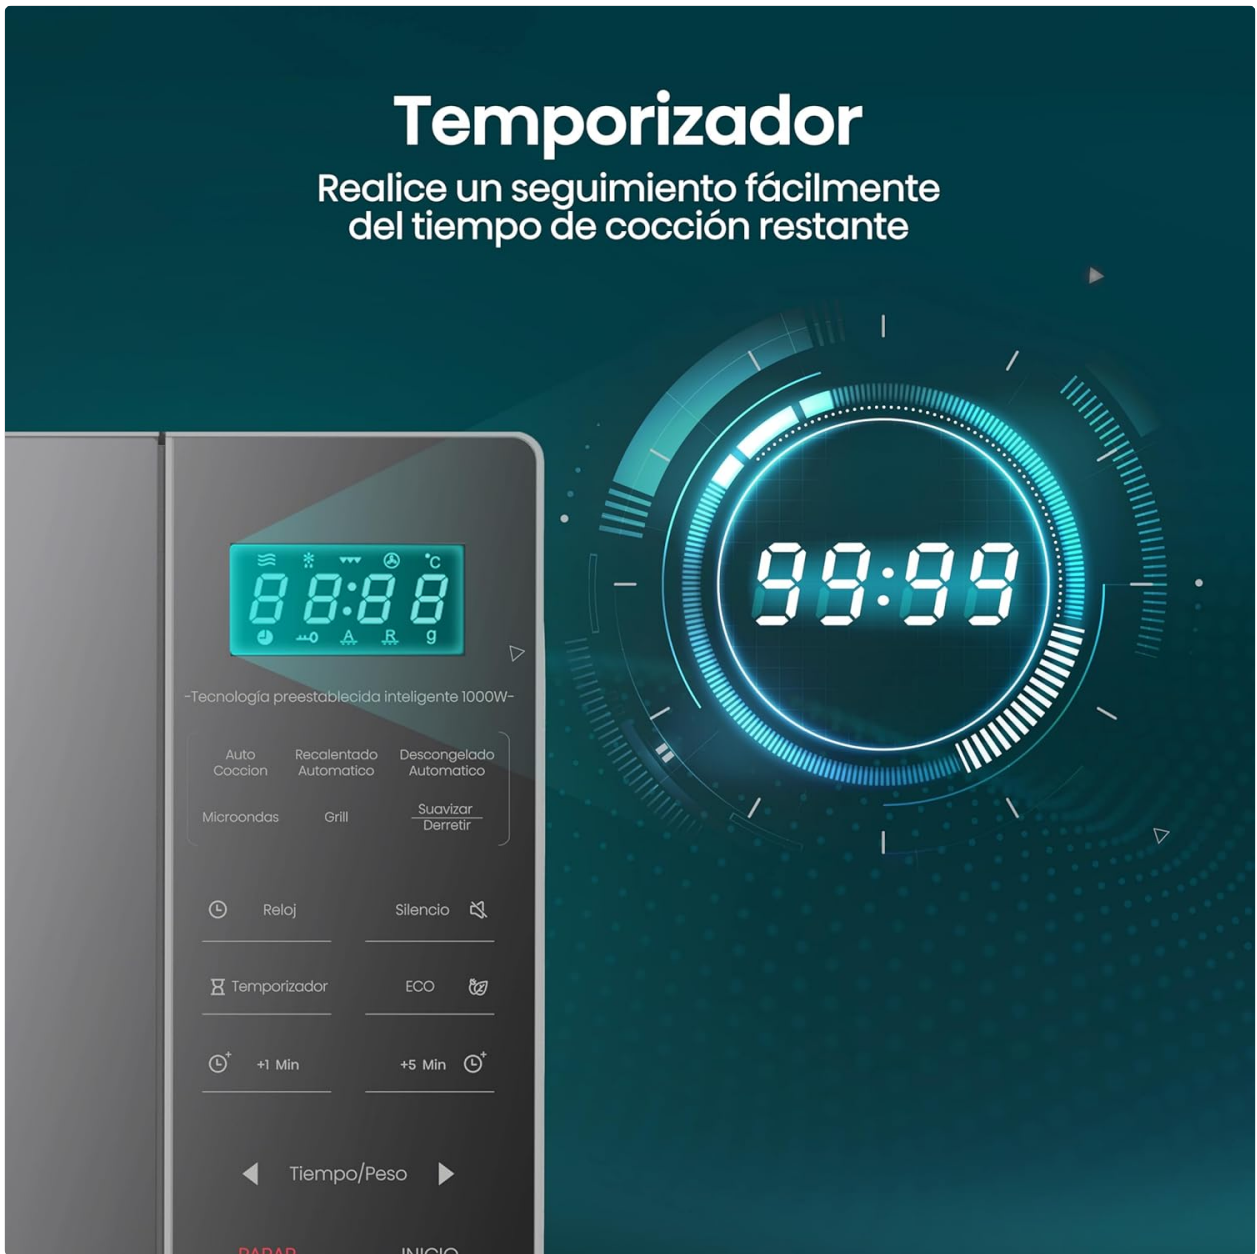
Temporizador

Realice un seguimiento fácilmente del tiempo de cocción restante

°C

88:88

A R g

-Tecnología preestablecida inteligente 1000W-

Auto Coccion

Recalentado Automatico

Descongelado Automatico

Microondas

Grill

Suavizar Derretir

Reloj

Silencio

Temporizador

ECO

+1 Min

+5 Min

Tiempo/Peso

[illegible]

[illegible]

99:99